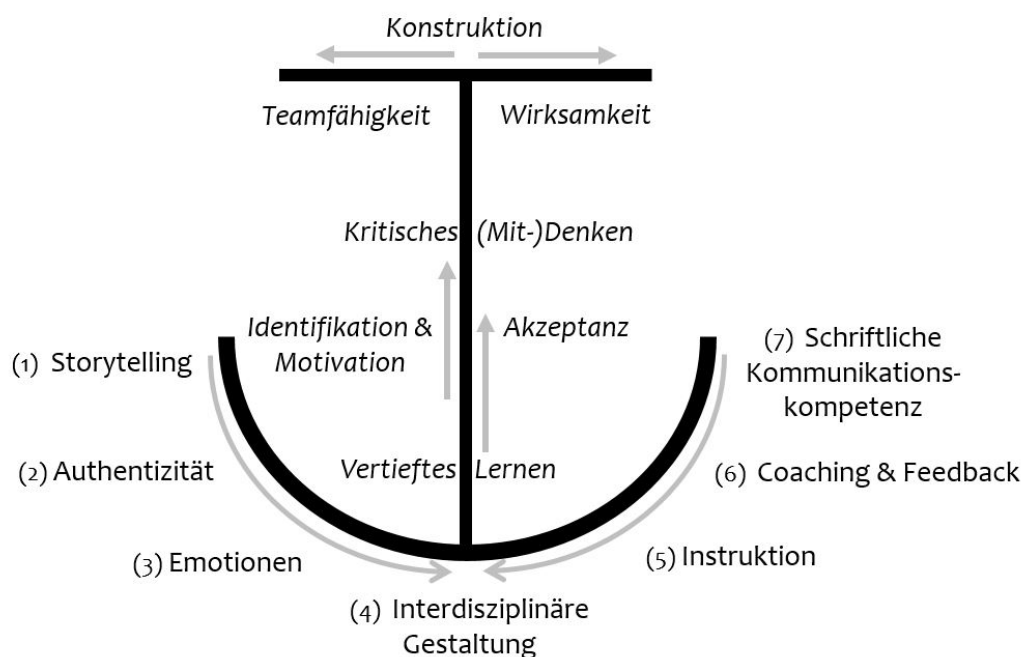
Konstruktion

Teamfähigkeit Wirksamkeit

Kritisches (Mit-)Denken

Identifikation & Motivation

Akzeptanz

(1) Storytelling

(7) Schriftliche Kommunikationskompetenz

(2) Authentizität

Vertieftes Lernen

(6) Coaching & Feedback

(3) Emotionen

(5) Instruktion

(4) Interdisziplinäre Gestaltung